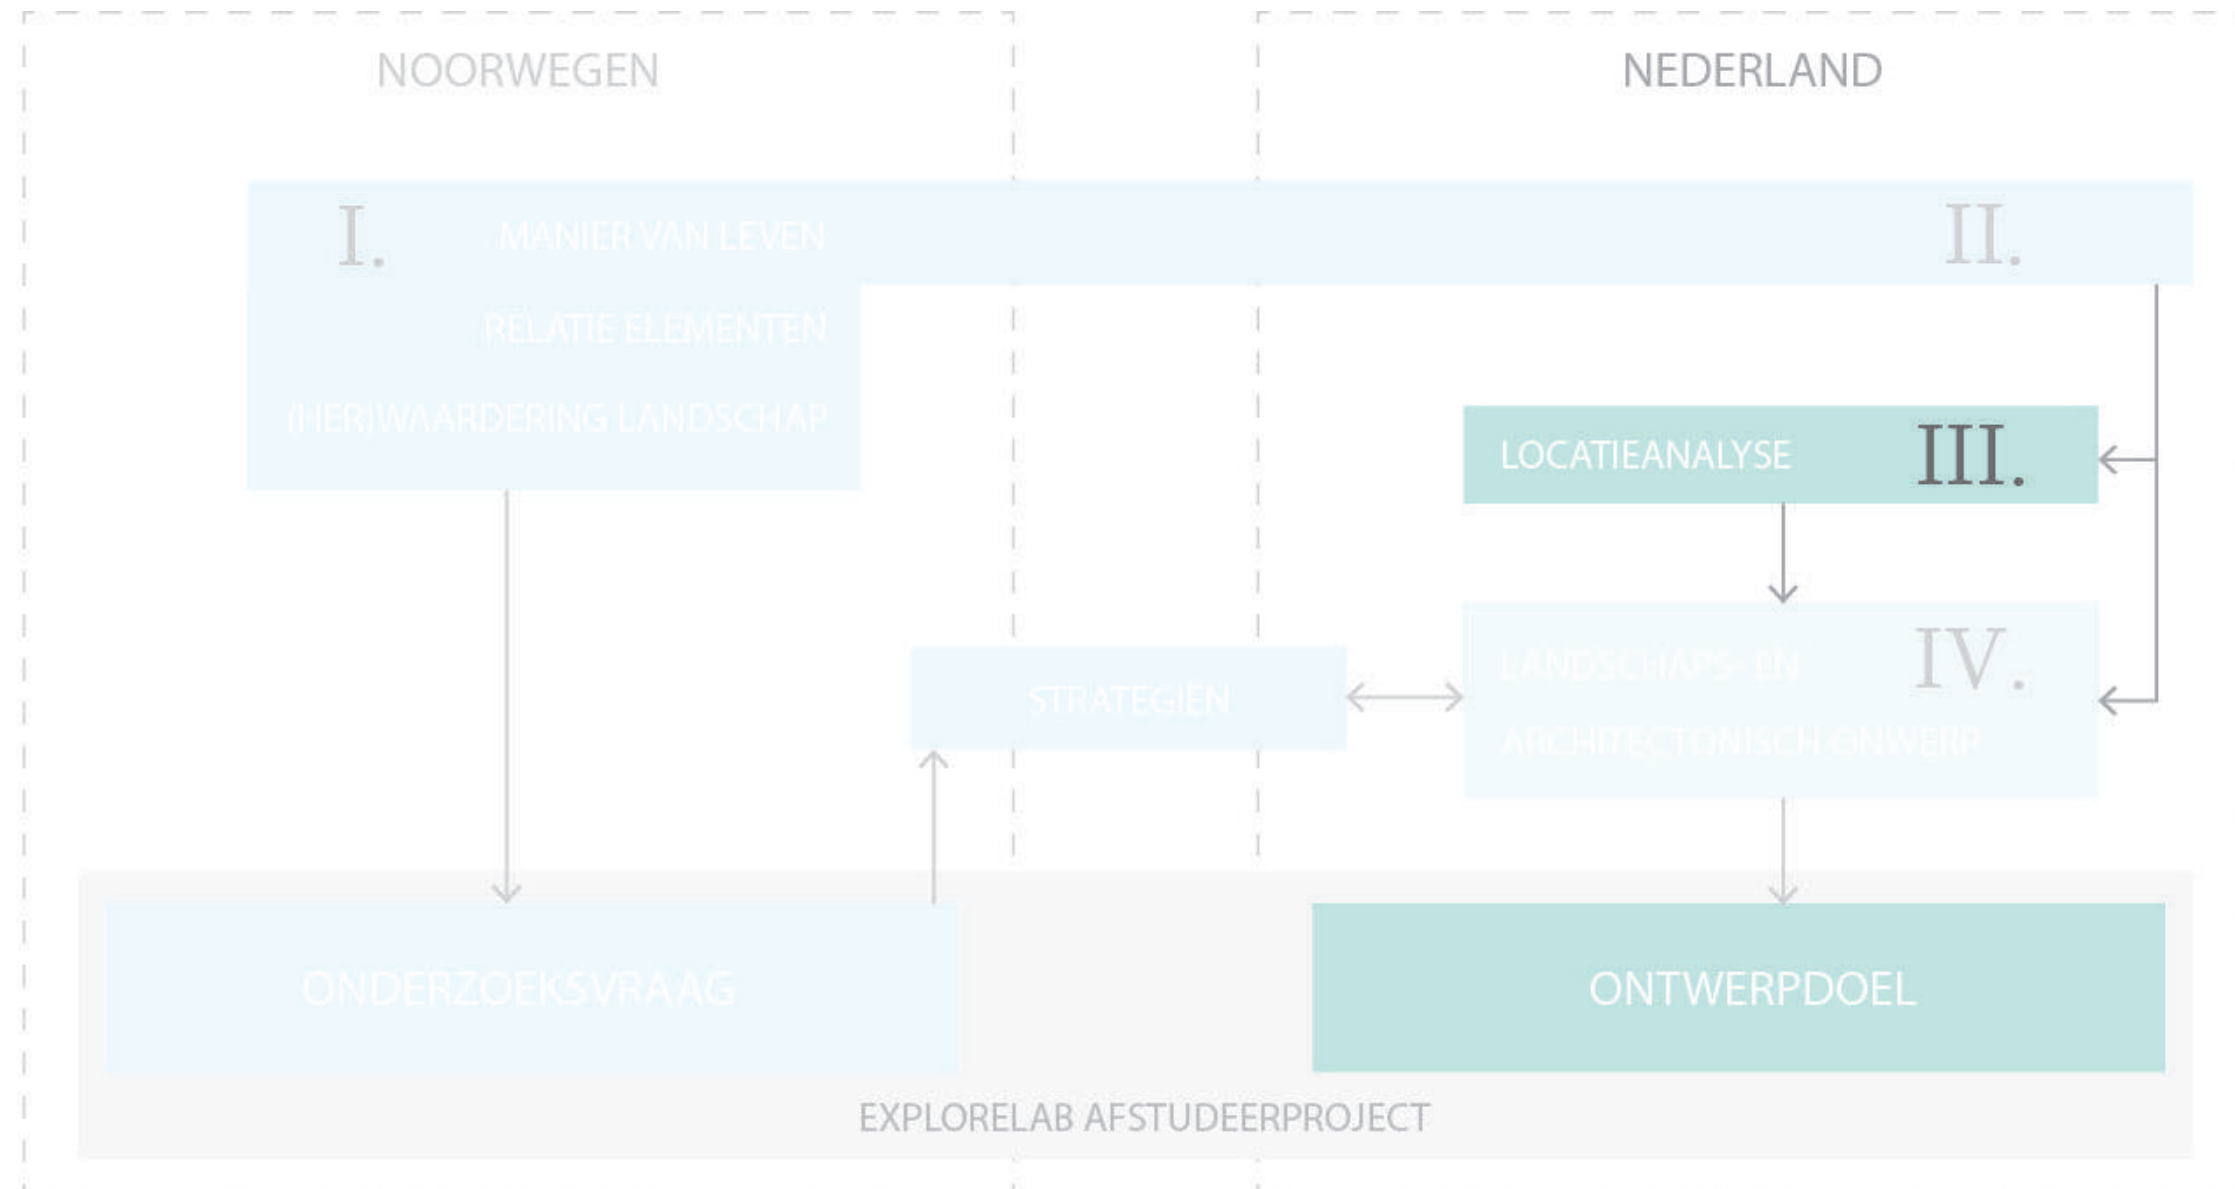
NOORWEGEN

NEDERLAND

I.

MANIER VAN LEVEN

II.

RELATIE ELEMENTEN

(HER)WAARDERING LANDSCHAP

LOCATIEANALYSE

III.

IV.

STRATEGIEN

LANDSCHAPS- EN

ARCHITECTONISCH ONWERP

ONDERZOEKSVRAAG

ONTWERPDOEL

EXPLORELAB AFSTUDEERPROJECT